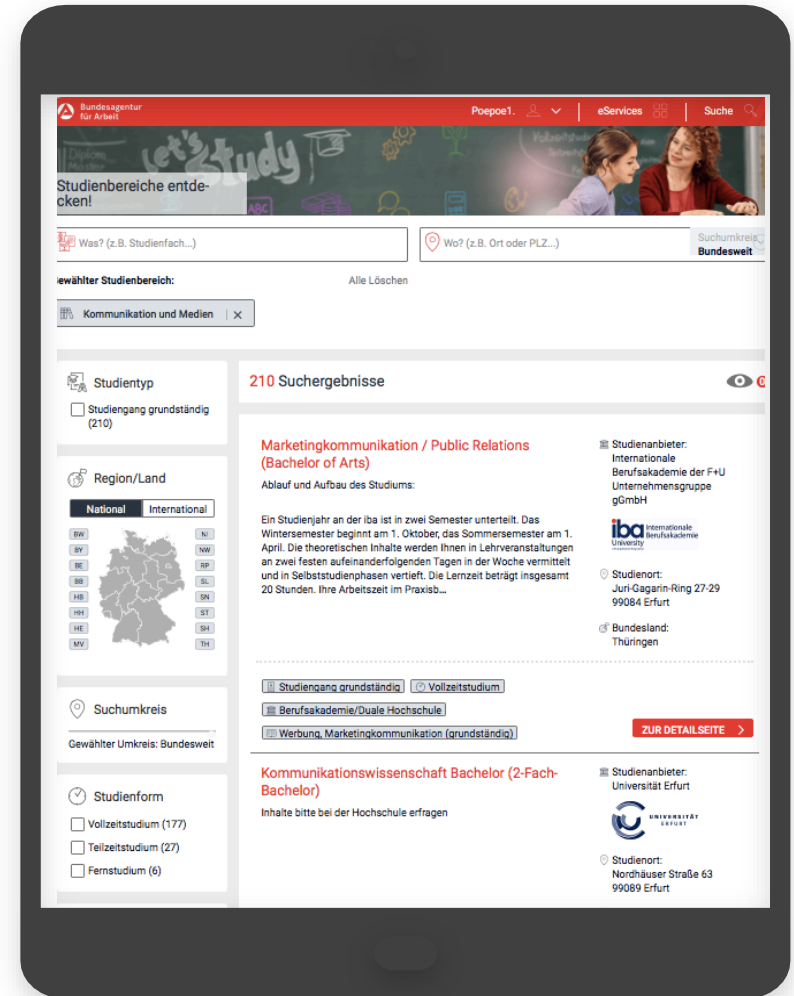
Bundesagentur für Arbeit

Poepoe1.

eServices

Suche

Let's Study

Studienbereiche entdecken!

Was? (z.B. Studienfach...)

Wo? (z.B. Ort oder PLZ...)

Suchumkreis Bundesweit

ewählter Studienbereich:

Alle Löschen

Kommunikation und Medien

Studientyp

Studiengang grundständig (210)

Region/Land

National

International

BW BY BE BB HB HH HE MV

NI NW RP SL SN ST SH TH

Suchumkreis

Gewählter Umkreis: Bundesweit

Studienform

Vollzeitstudium (177)

Teilzeitstudium (27)

Fernstudium (6)

210 Suchergebnisse

Marketingkommunikation / Public Relations (Bachelor of Arts)

Ablauf und Aufbau des Studiums:

Ein Studienjahr an der iba ist in zwei Semester unterteilt. Das Wintersemester beginnt am 1. Oktober, das Sommersemester am 1. April. Die theoretischen Inhalte werden Ihnen in Lehrveranstaltungen an zwei festen aufeinanderfolgenden Tagen in der Woche vermittelt und in Selbststudienphasen vertieft. Die Lernzeit beträgt insgesamt 20 Stunden. Ihre Arbeitszeit im Praxisb...

Studienanbieter: Internationale Berufsakademie der F+U Unternehmensgruppe gGmbH

iba Internationale Berufsakademie University

Studienort: Juri-Gagarin-Ring 27-29 99084 Erfurt

Bundesland: Thüringen

Studiengang grundständig

Vollzeitstudium

Berufsakademie/Duale Hochschule

Werbung, Marketingkommunikation (grundständig)

ZUR DETAILSEITE

Kommunikationswissenschaft Bachelor (2-Fach-Bachelor)

Inhalte bitte bei der Hochschule erfragen

Studienanbieter: Universität Erfurt

UNIVERSITÄT ERFURT

Studienort: Nordhäuser Straße 63 99089 Erfurt